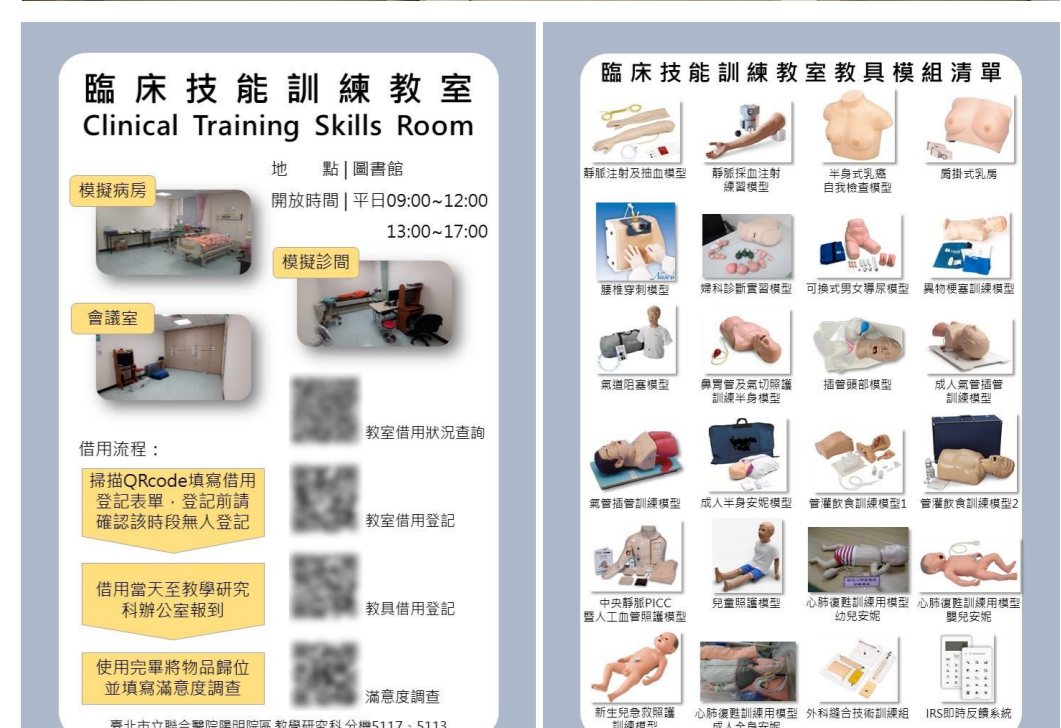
臨床技能訓練教室
Clinical Training Skills Room

地　　點 | 圖書館
開放時間 | 平日09:00~12:00
13:00~17:00

模擬病房

模擬診間

會議室

借用流程：

掃描QRcode填寫借用登記表單，登記前請確認該時段無人登記

借用當天至教學研究科辦公室報到

使用完畢將物品歸位並填寫滿意度調查

教室借用狀況查詢

教室借用登記

教具借用登記

滿意度調查

臺北市立聯合醫院陽明院區 教學研究科 分機5117、5113

臨床技能訓練教室教具模組清單

| | | | |
|---|---|---|---|
| 靜脈注射及抽血模型 | 靜脈採血注射練習模型 | 半身式乳癌自我檢查模型 | 肩掛式乳房 |
| 腰椎穿刺模型 | 婦科診斷實習模型 | 可換式男女導尿模型 | 異物梗塞訓練模型 |
| 氣道阻塞模型 | 鼻胃管及氣切照護訓練半身模型 | 插管頭部模型 | 成人氣管插管訓練模型 |
| 氣管插管訓練模型 | 成人半身安妮模型 | 管灌飲食訓練模型1 | 管灌飲食訓練模型2 |
| 中央靜脈PICC暨人工血管照護模型 | 兒童照護模型 | 心肺復甦訓練用模型幼兒安妮 | 心肺復甦訓練用模型嬰兒安妮 |
| 新生兒急救照護訓練模型 | 心肺復甦訓練用模型成人全身安妮 | 外科縫合技術訓練組 | IRS即時反饋系統 |